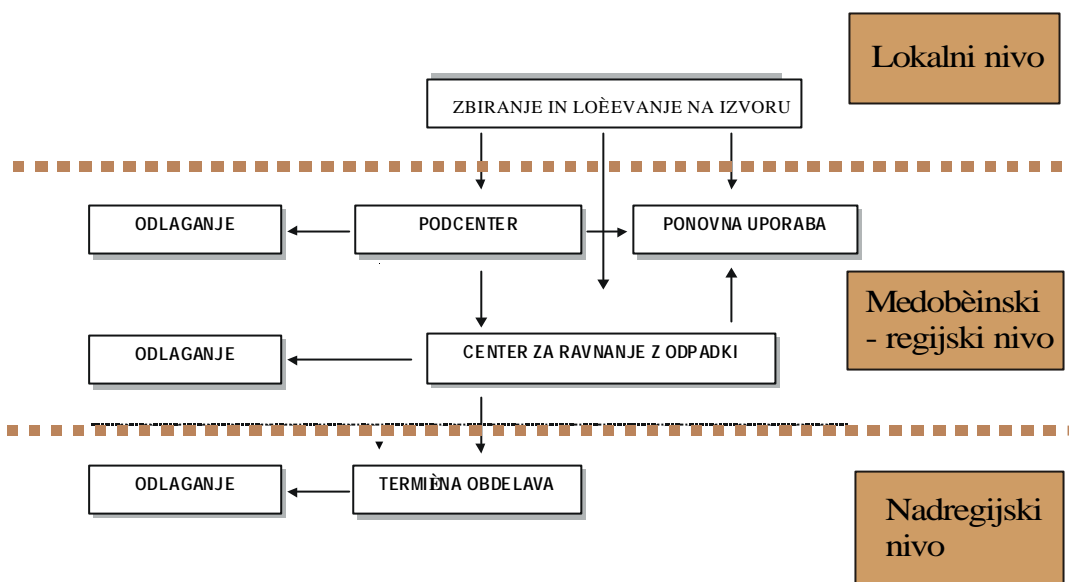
Lokalni nivo

ZBIRANJE IN LOÈEVANJE NA IZVORU

ODLAGANJE

PODCENTER

PONOVNA UPORABA

Medobèinski - regijski nivo

ODLAGANJE

CENTER ZA RAVNANJE Z ODPADKI

ODLAGANJE

TERMIÈNA OBDELAVA

Nadregijski nivo